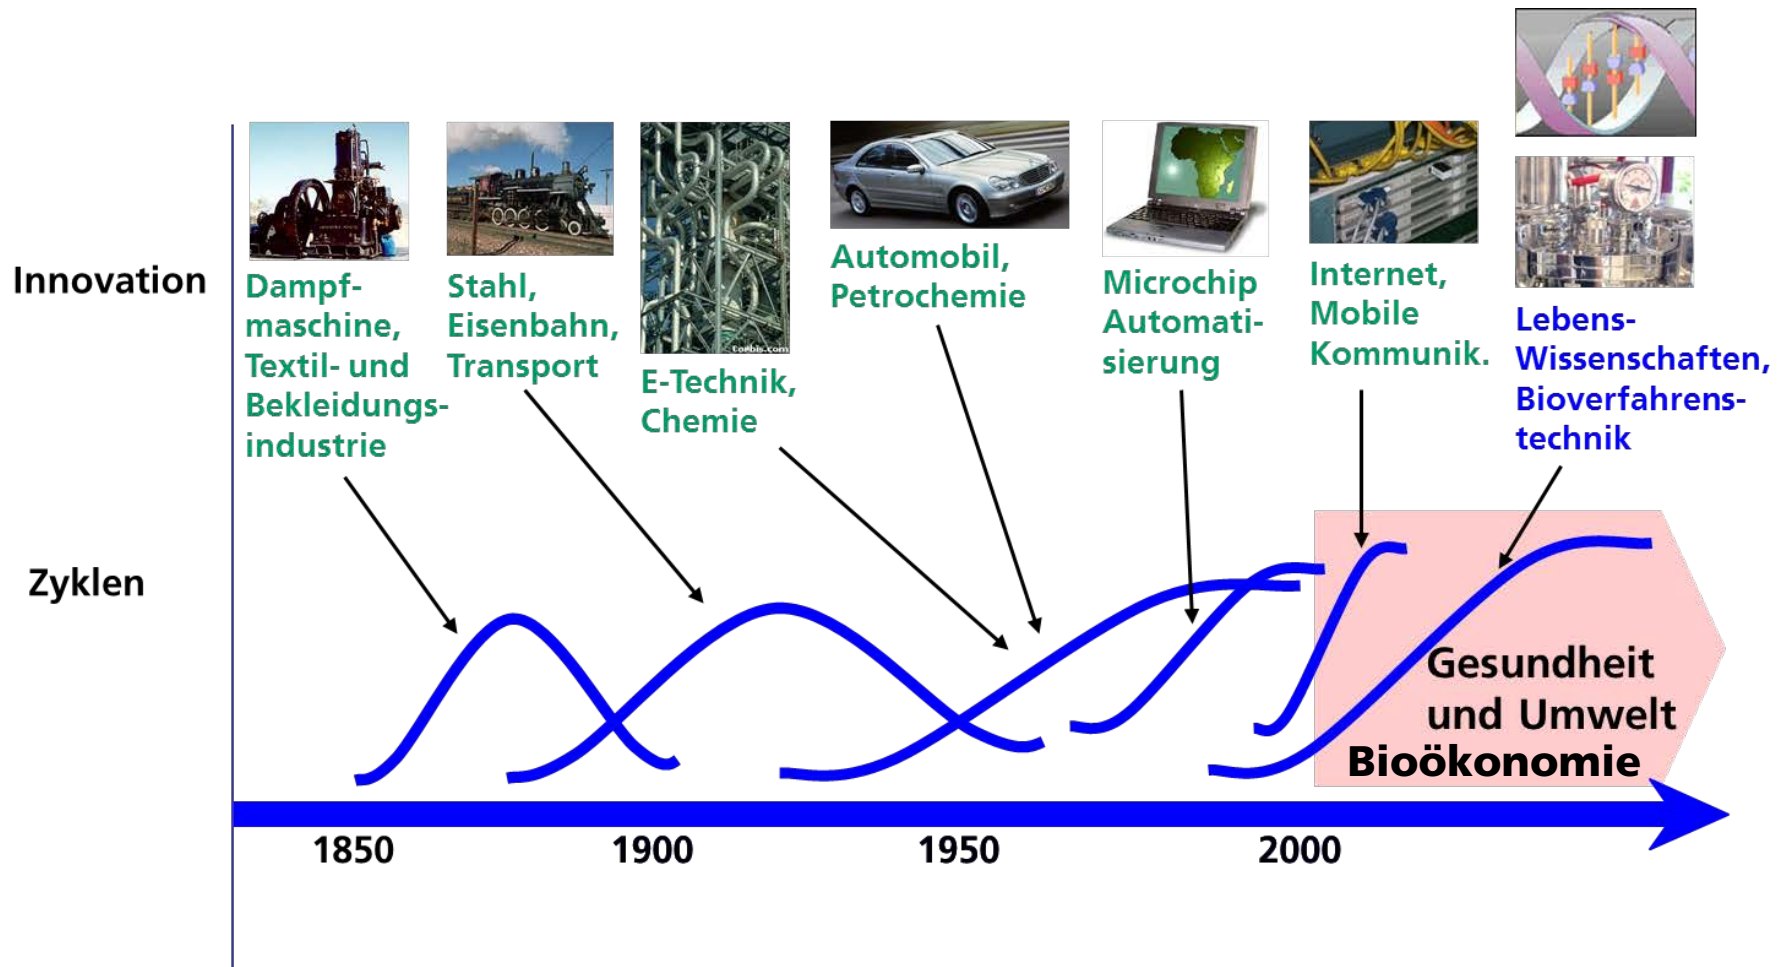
Innovation

Dampfmaschine, Textil- und Bekleidungsindustrie

Stahl, Eisenbahn, Transport

corbis.com

E-Technik, Chemie

Automobil, Petrochemie

Microchip Automatisierung

Internet, Mobile Kommunik.

Lebens-Wissenschaften, Bioverfahrenstechnik

Zyklen

Gesundheit und Umwelt

Bioökonomie

1850

1900

1950

2000